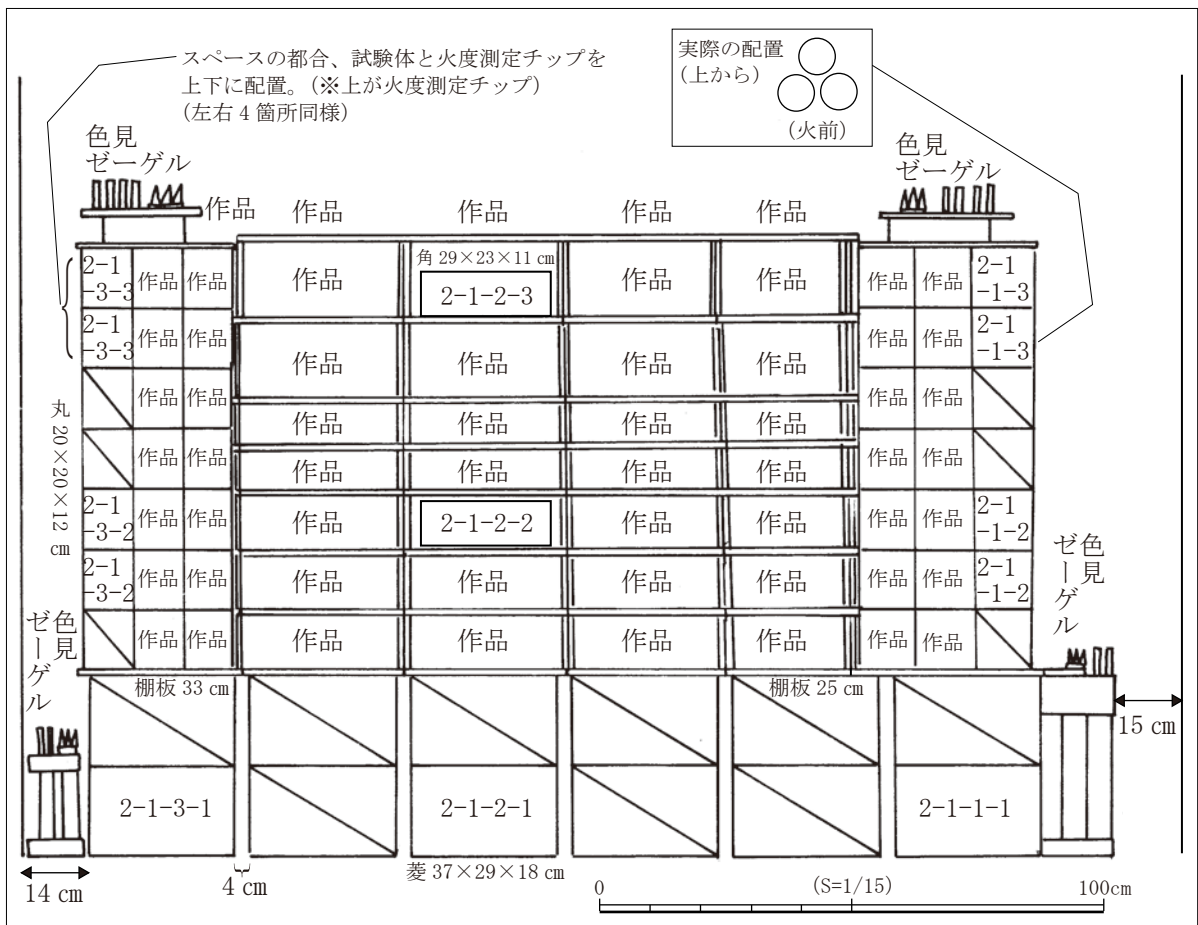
スペースの都合、試験体と火度測定チップを上下に配置。(※上が火度測定チップ)
(左右４箇所同様)

実際の配置
(上から)
(火前)

色見
ゼーゲル

色見
ゼーゲル

作品 作品 作品 作品 作品

2-1
-3-3 作品 作品 作品
角 29×23×11 cm
2-1-2-3 作品 作品 作品 作品 2-1
-1-3

2-1
-3-3 作品 作品 作品 作品 作品 作品 作品 作品 2-1
-1-3

作品 作品 作品 作品 作品 作品 作品 作品

丸 20×20×12 cm

作品 作品 作品 作品 作品 作品 作品 作品

作品 作品 作品 作品 作品 作品 作品 作品

2-1
-3-2 作品 作品 作品 2-1-2-2 作品 作品 作品 作品 2-1
-1-2

2-1
-3-2 作品 作品 作品 作品 作品 作品 作品 作品 2-1
-1-2

色見
ゼーゲル

作品 作品 作品 作品 作品 作品 作品 作品

色見
ゼーゲル

棚板 33 cm
棚板 25 cm

15 cm

2-1-3-1
2-1-2-1
2-1-1-1

14 cm
4 cm
菱 37×29×18 cm
0
(S=1/15)
100cm